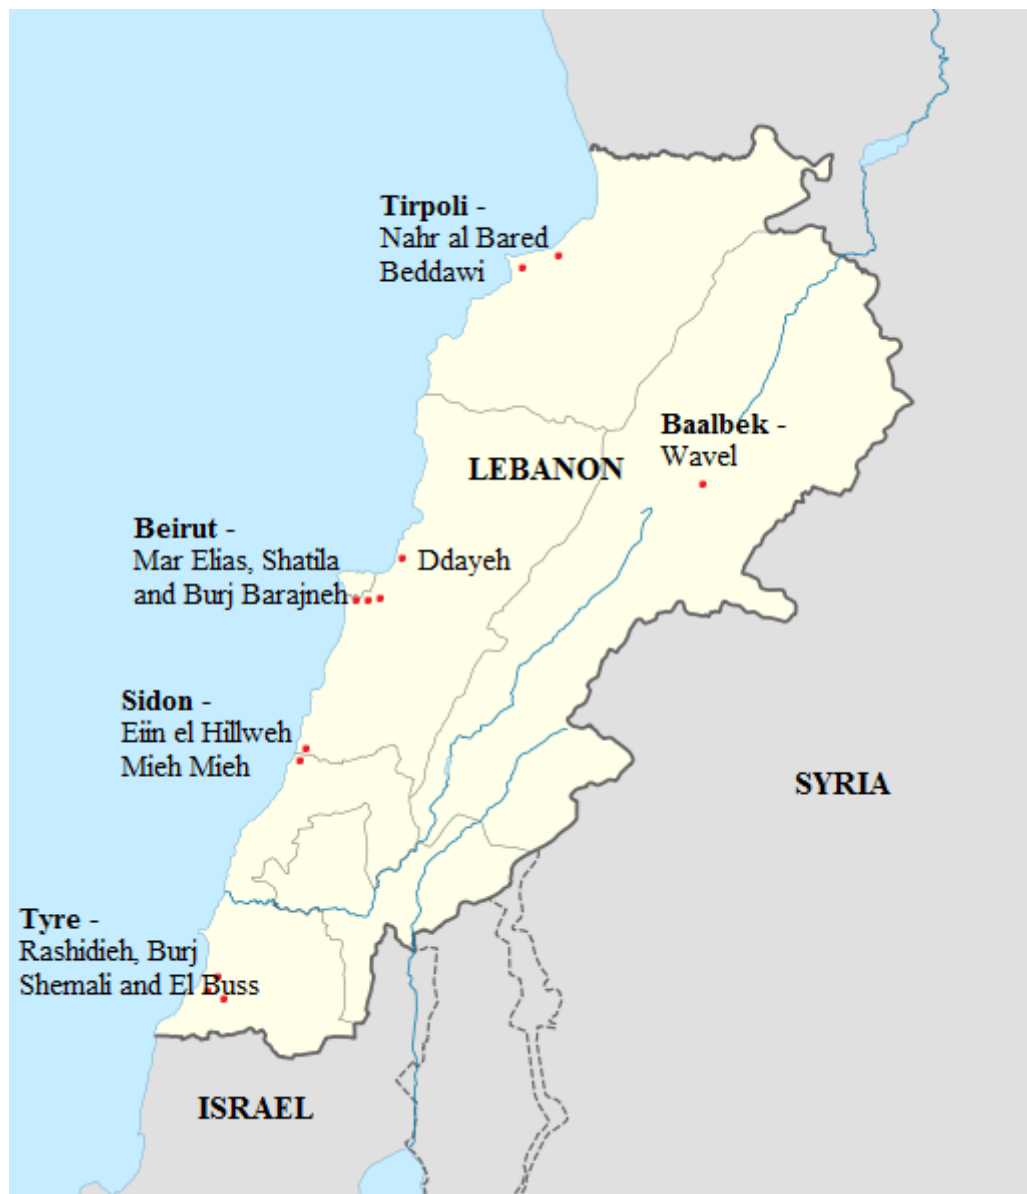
Tirpoli -
Nahr al Bared
Beddawi

Baalbek -
Wavel

LEBANON

Beirut -
Mar Elias, Shatila
and Burj Barajneh

Ddayeh

Sidon -
Eiin el Hillweh
Mieh Mieh

SYRIA

Tyre -
Rashidieh, Burj
Shemali and El Buss

ISRAEL